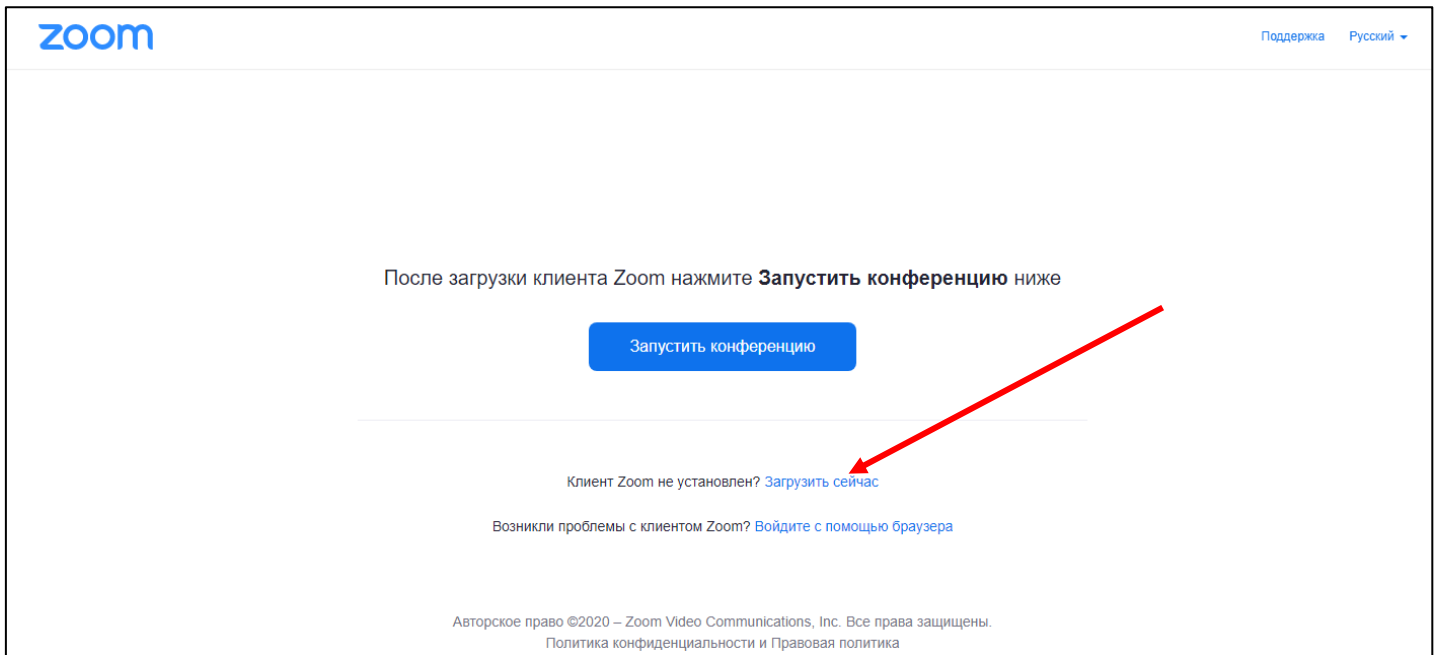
zoom

Поддержка Русский

После загрузки клиента Zoom нажмите **Запустить конференцию** ниже

Запустить конференцию

Клиент Zoom не установлен? Загрузить сейчас

Возникли проблемы с клиентом Zoom? Войдите с помощью браузера

Авторское право ©2020 – Zoom Video Communications, Inc. Все права защищены.
Политика конфиденциальности и Правовая политика